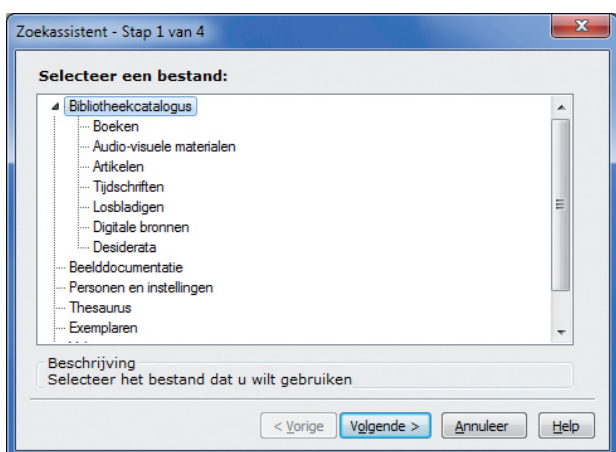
Zoekassistent - Stap 1 van 4

Selecteer een bestand:

Bibliotheekcatalogus
Boeken
Audio-visuele materialen
Artikelen
Tijdschriften
Losbladigen
Digitale bronnen
Desiderata
Beelddocumentatie
Personen en instellingen
Thesaurus
Exemplaren

Beschrijving
Selecteer het bestand dat u wilt gebruiken

< Vorige
Volgende >
Annuleer
Help